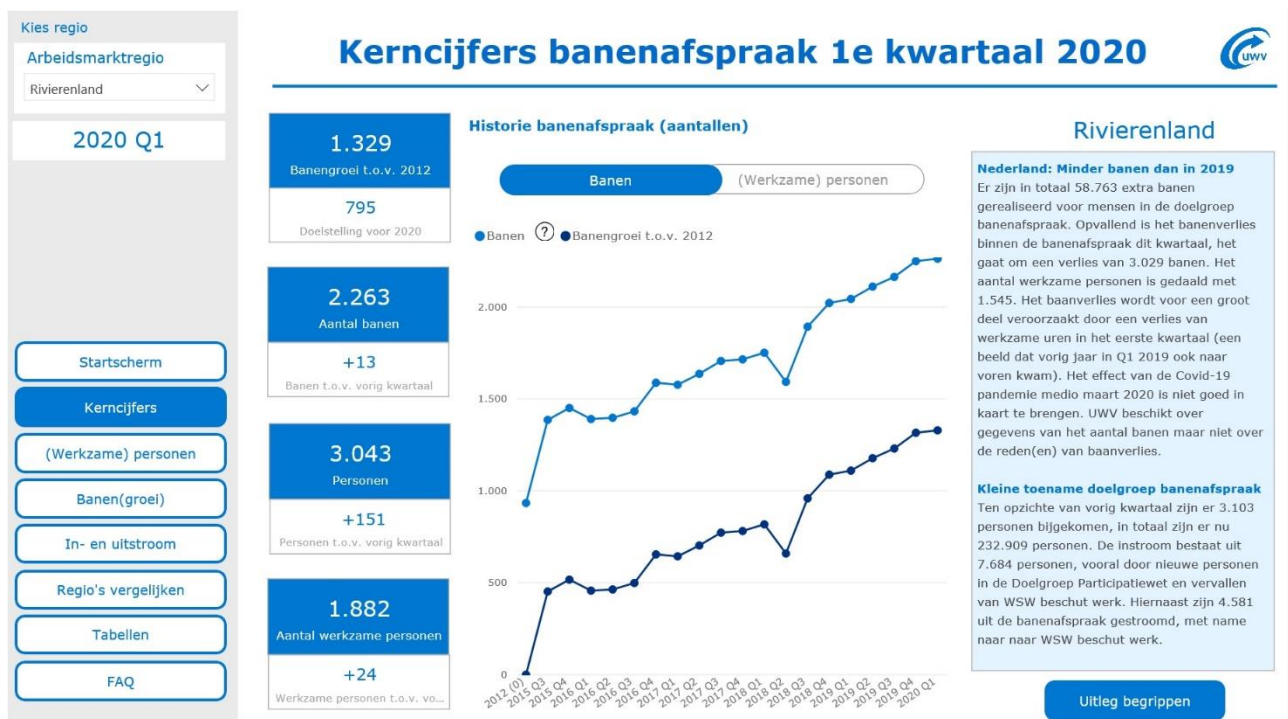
Kies regio
Arbeidsmarktregio
Rivierenland

2020 Q1

Startscherm
Kerncijfers
(Werkzame) personen
Banen(groei)
In- en uitstroom
Regio's vergelijken
Tabellen
FAQ

Kerncijfers banenafspraak 1e kwartaal 2020

UWV

1.329
Banengroei t.o.v. 2012
795
Doelstelling voor 2020

2.263
Aantal banen
+13
Banen t.o.v. vorig kwartaal

3.043
Personen
+151
Personen t.o.v. vorig kwartaal

1.882
Aantal werkzame personen
+24
Werkzame personen t.o.v. vo...

Historie banenafspraak (aantallen)

Banen
(Werkzame) personen

Banen ? Banengroei t.o.v. 2012

2.000
1.500
1.000
500
0

2012 (0)
2015 Q3
2015 Q4
2016 Q1
2016 Q2
2016 Q3
2016 Q4
2017 Q1
2017 Q2
2017 Q3
2017 Q4
2018 Q1
2018 Q2
2018 Q3
2018 Q4
2019 Q1
2019 Q2
2019 Q3
2019 Q4
2020 Q1

Rivierenland

Nederland: Minder banen dan in 2019
Er zijn in totaal 58.763 extra banen gerealiseerd voor mensen in de doelgroep banenafspraak. Opvallend is het banenverlies binnen de banenafspraak dit kwartaal, het gaat om een verlies van 3.029 banen. Het aantal werkzame personen is gedaald met 1.545. Het baanverlies wordt voor een groot deel veroorzaakt door een verlies van werkzame uren in het eerste kwartaal (een beeld dat vorig jaar in Q1 2019 ook naar voren kwam). Het effect van de Covid-19 pandemie medio maart 2020 is niet goed in kaart te brengen. UWV beschikt over gegevens van het aantal banen maar niet over de reden(en) van baanverlies.

Kleine toename doelgroep banenafspraak
Ten opzichte van vorig kwartaal zijn er 3.103 personen bijgekomen, in totaal zijn er nu 232.909 personen. De instroom bestaat uit 7.684 personen, vooral door nieuwe personen in de Doelgroep Participatiewet en vervallen van WSW beschut werk. Hiernaast zijn 4.581 uit de banenafspraak gestroomd, met name naar naar WSW beschut werk.

Uitleg begrippen